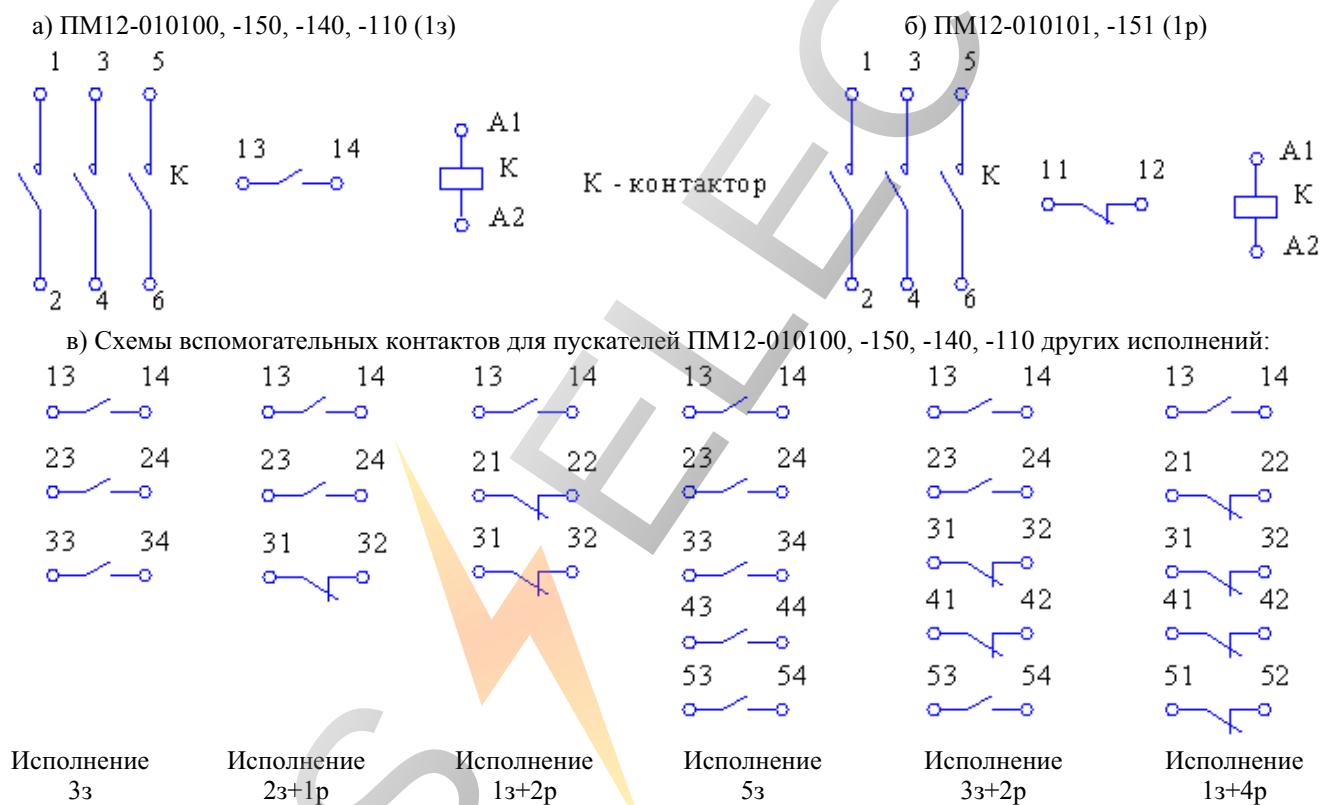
а) ПМ12-010100, -150, -140, -110 (1з)

1 3 5

K

2 4 6

13 14

A1
K
A2

K - контактор

б) ПМ12-010101, -151 (1р)

1 3 5

K

2 4 6

11 12

A1
K
A2

в) Схемы вспомогательных контактов для пускателей ПМ12-010100, -150, -140, -110 других исполнений:

13 14
23 24
33 34

Исполнение 3з

13 14
23 24
31 32

Исполнение 2з+1р

13 14
21 22
31 32

Исполнение 1з+2р

13 14
23 24
33 34
43 44
53 54

Исполнение 5з

13 14
23 24
31 32
41 42
53 54

Исполнение 3з+2р

13 14
21 22
31 32
41 42
51 52

Исполнение 1з+4р